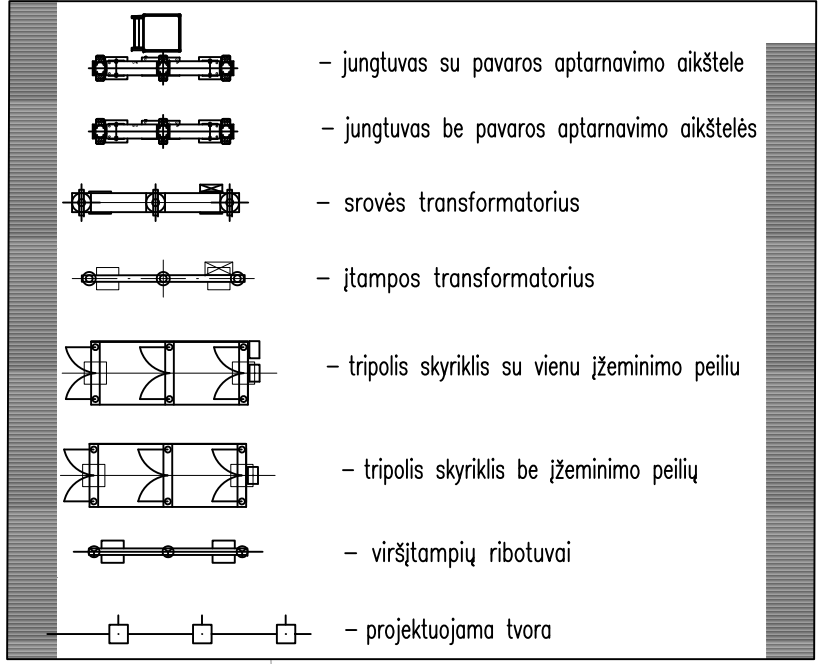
– jungtuvas su pavaros aptarnavimo aikštele

– jungtuvas be pavaros aptarnavimo aikštelės

– srovės transformatorius

– įtampos transformatorius

– tripolis skyriklis su vienu įžeminimo peiliu

– tripolis skyriklis be įžeminimo peilių

– viršįtampių ribotuvai

– projektuojama tvora